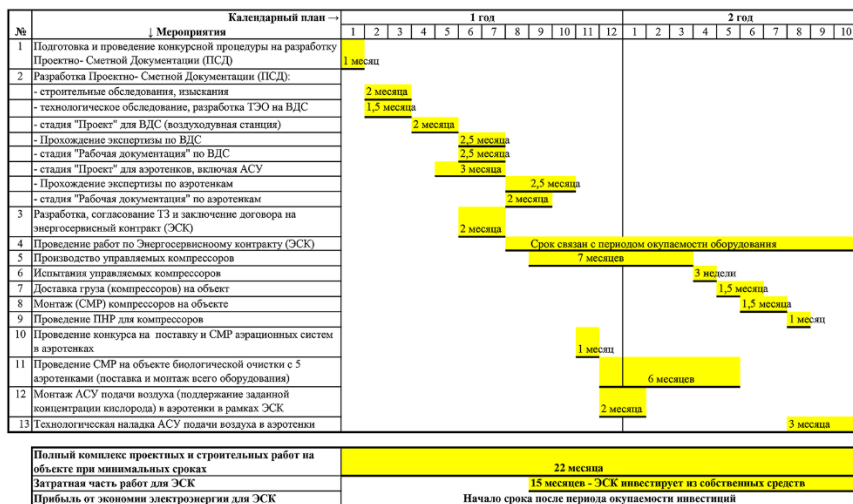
| № | Календарный план → ↓ Мероприятия | 1 год | | | | | | | | | | | | 2 год | | | | | | | | | |
|---|---|---|---|---|---|---|---|---|---|---|---|---|---|---|---|---|---|---|---|---|---|---|---|
| | | 1 | 2 | 3 | 4 | 5 | 6 | 7 | 8 | 9 | 10 | 11 | 12 | 1 | 2 | 3 | 4 | 5 | 6 | 7 | 8 | 9 | 10 |
| 1 | Подготовка и проведение конкурсной процедуры на разработку Проектно- Сметной Документации (ПСД) | 1 месяц | | | | | | | | | | | | | | | | | | | | | |
| 2 | Разработка Проектно- Сметной Документации (ПСД): | | | | | | | | | | | | | | | | | | | | | | |
| | - строительные обследования, изыскания | | 2 месяца | | | | | | | | | | | | | | | | | | | | |
| | - технологическое обследование, разработка ТЭО на ВДС | | 1,5 месяца | | | | | | | | | | | | | | | | | | | | |
| | - стадия "Проект" для ВДС (воздуходувная станция) | | | | 2 месяца | | | | | | | | | | | | | | | | | | |
| | - Прохождение экспертизы по ВДС | | | | | | 2,5 месяца | | | | | | | | | | | | | | | | |
| | - стадия "Рабочая документация" по ВДС | | | | | | 2,5 месяца | | | | | | | | | | | | | | | | |
| | - стадия "Проект" для аэротенков, включая АСУ | | | | | | 3 месяца | | | | | | | | | | | | | | | | |
| | - Прохождение экспертизы по аэротенкам | | | | | | | | 2,5 месяца | | | | | | | | | | | | | | |
| | - стадия "Рабочая документация" по аэротенкам | | | | | | | | 2 месяца | | | | | | | | | | | | | | |
| 3 | Разработка, согласование ТЗ и заключение договора на энергосервисный контракт (ЭСК) | | | | | | 2 месяца | | | | | | | | | | | | | | | | |
| 4 | Проведение работ по Энергосервисноому контракту (ЭСК) | | | | | | | | Срок связан с периодом окупаемости оборудования | | | | | | | | | | | | | | |
| 5 | Производство управляемых компрессоров | | | | | | | | | 7 месяцев | | | | | | | | | | | | | |
| 6 | Испытания управляемых компрессоров | | | | | | | | | | | | | | | | 3 недели | | | | | | |
| 7 | Доставка груза (компрессоров) на объект | | | | | | | | | | | | | | | | | 1,5 месяца | | | | | |
| 8 | Монтаж (СМР) компрессоров на объекте | | | | | | | | | | | | | | | | | | 1,5 месяца | | | | |
| 9 | Проведение ПНР для компрессоров | | | | | | | | | | | | | | | | | | | | 1 месяц | | |
| 10 | Проведение конкурса на поставку и СМР аэрационных систем в аэротенках | | | | | | | | | | | 1 месяц | | | | | | | | | | | |
| 11 | Проведение СМР на объекте биологической очистки с 5 аэротенками (поставка и монтаж всего оборудования) | | | | | | | | | | | | 6 месяцев | | | | | | | | | | |
| 12 | Монтаж АСУ подачи воздуха (поддержание заданной концентрации кислорода) в аэротенки в рамках ЭСК | | | | | | | | | | | | 2 месяца | | | | | | | | | | |
| 13 | Технологическая наладка АСУ подачи воздуха в аэротенки | | | | | | | | | | | | | | | | | | | | 3 месяца | | |

| | |
|---|---|
| Полный комплекс проектных и строительных работ на объекте при минимальных сроках | 22 месяца |
| Затратная часть работ для ЭСК | 15 месяцев - ЭСК инвестирует из собственных средств |
| Прибыль от экономии электроэнергии для ЭСК | Начало срока после периода окупаемости инвестиций |